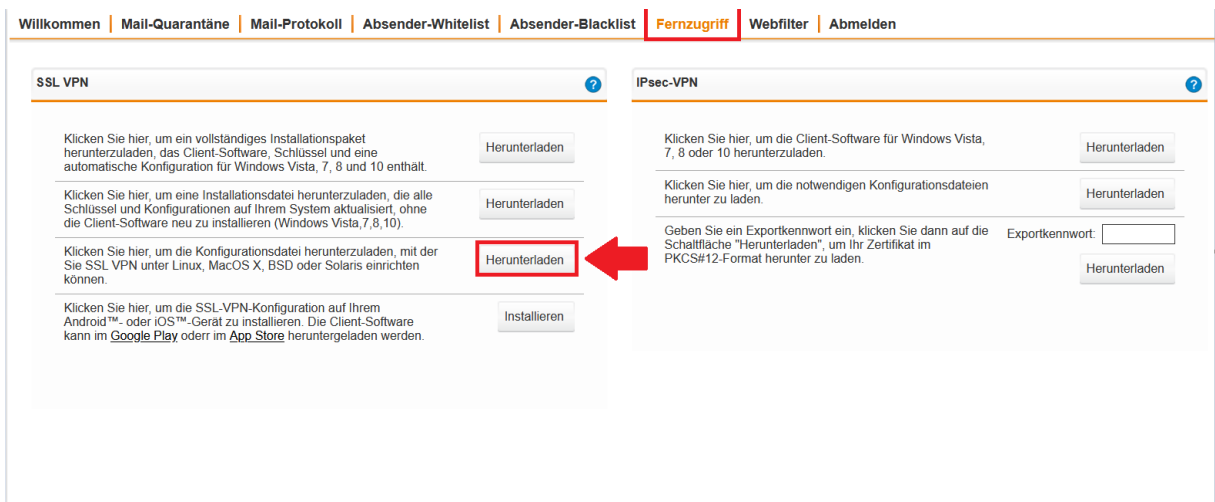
Willkommen | Mail-Quarantäne | Mail-Protokoll | Absender-Whitelist | Absender-Blacklist | Fernzugriff | Webfilter | Abmelden

SSL VPN

?

Klicken Sie hier, um ein vollständiges Installationspaket herunterzuladen, das Client-Software, Schlüssel und eine automatische Konfiguration für Windows Vista, 7, 8 und 10 enthält.

Herunterladen

Klicken Sie hier, um eine Installationsdatei herunterzuladen, die alle Schlüssel und Konfigurationen auf Ihrem System aktualisiert, ohne die Client-Software neu zu installieren (Windows Vista,7,8,10).

Herunterladen

Klicken Sie hier, um die Konfigurationsdatei herunterzuladen, mit der Sie SSL VPN unter Linux, MacOS X, BSD oder Solaris einrichten können.

Herunterladen

Klicken Sie hier, um die SSL-VPN-Konfiguration auf Ihrem Android™- oder iOS™-Gerät zu installieren. Die Client-Software kann im Google Play oderr im App Store heruntergeladen werden.

Installieren

IPsec-VPN

?

Klicken Sie hier, um die Client-Software für Windows Vista, 7, 8 oder 10 herunterzuladen.

Herunterladen

Klicken Sie hier, um die notwendigen Konfigurationsdateien herunter zu laden.

Herunterladen

Geben Sie ein Exportkennwort ein, klicken Sie dann auf die Schaltfläche "Herunterladen", um Ihr Zertifikat im PKCS#12-Format herunter zu laden.

Exportkennwort:

Herunterladen